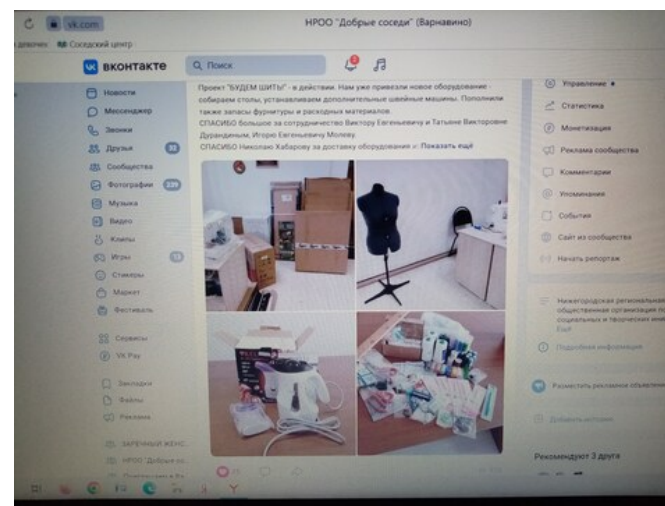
vk.com НРОО "Добрые соседи" (Варнавино)

девочек Соседский центр

ВКОНТАКТЕ Поиск

Новости
Мессенджер
Звонки
Друзья 32
Сообщества
Фотографии 239
Музыка
Видео
Клипы
Игры 13
Стикеры
Маркет
Фестиваль

Сервисы
VK Pay

Закладки
Файлы
Реклама

ЗАРЕЧНЫЙ ЖЕНС...
НРОО "Добрые со...

Проект "БУДЕМ ШИТЬ" - в действии. Нам уже привезли новое оборудование - собираем столы, устанавливаем дополнительные швейные машины. Пополнили также запасы фурнитуры и расходных материалов.
СПАСИБО большое за сотрудничество Виктору Евгеньевичу и Татьяне Викторовне Дурандиным, Игорю Евгеньевичу Молеву.
СПАСИБО Николаю Хабарову за доставку оборудования и Показать ещё

Управление
Статистика
Монетизация
Реклама сообщества
Комментарии
Упоминания
События
Сайт из сообщества
Начать репортаж

Нижегородская региональная общественная организация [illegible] социальных и творческих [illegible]

Подробная информация

Разместить рекламное объявление

Добавить историю

Рекомендуют 3 друга